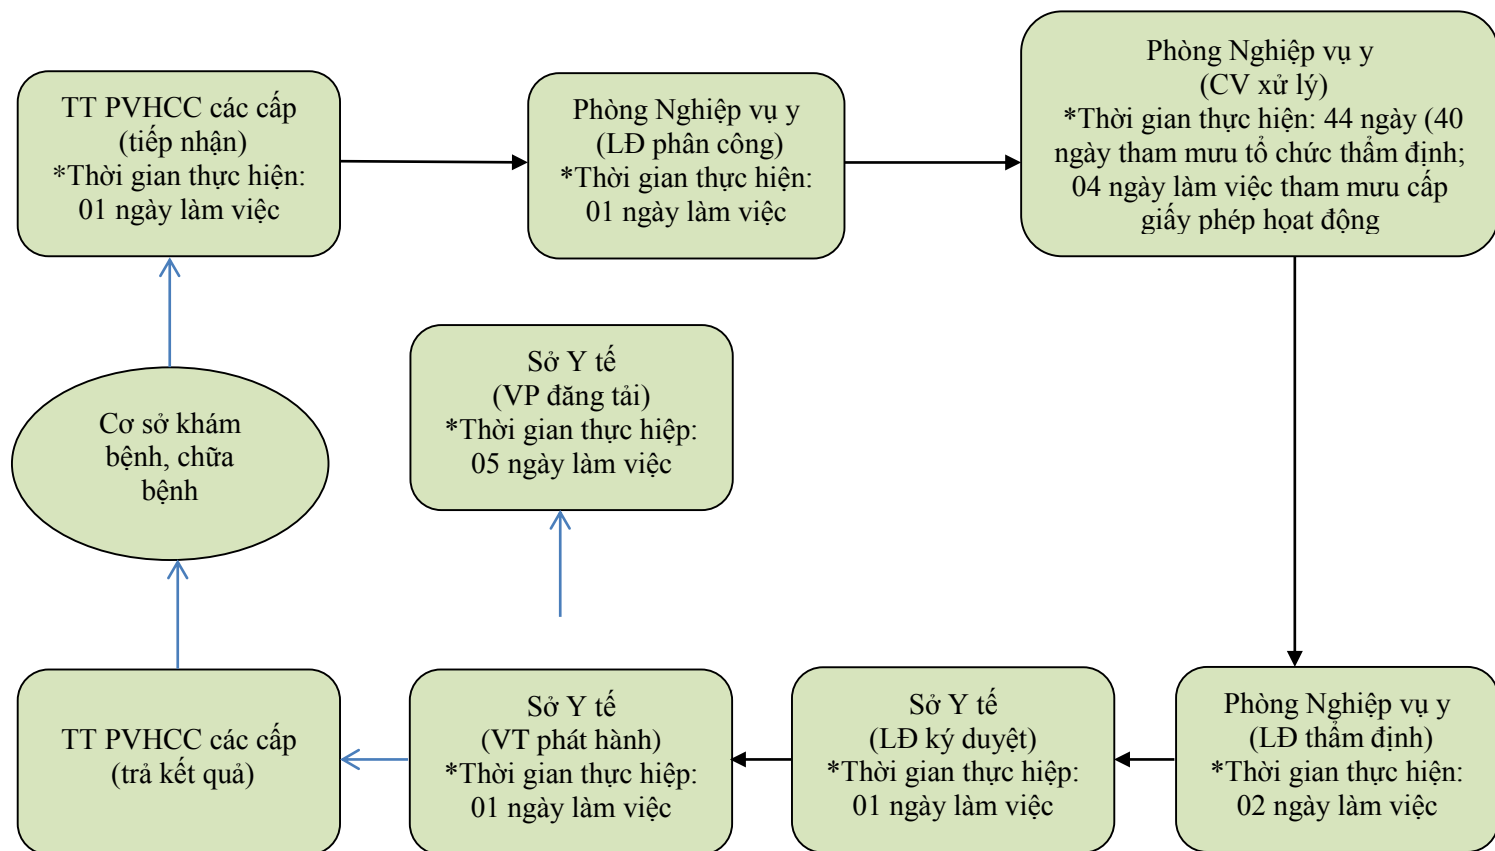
TT PVHCC các cấp
(tiếp nhận)
*Thời gian thực hiện:
01 ngày làm việc

Phòng Nghiệp vụ y
(LĐ phân công)
*Thời gian thực hiện:
01 ngày làm việc

Phòng Nghiệp vụ y
(CV xử lý)
*Thời gian thực hiện: 44 ngày (40 ngày tham mưu tổ chức thẩm định; 04 ngày làm việc tham mưu cấp giấy phép hoạt động

Sở Y tế
(VP đăng tải)
*Thời gian thực hiệp:
05 ngày làm việc

Cơ sở khám bệnh, chữa bệnh

TT PVHCC các cấp
(trả kết quả)

Sở Y tế
(VT phát hành)
*Thời gian thực hiệp:
01 ngày làm việc

Sở Y tế
(LĐ ký duyệt)
*Thời gian thực hiệp:
01 ngày làm việc

Phòng Nghiệp vụ y
(LĐ thẩm định)
*Thời gian thực hiện:
02 ngày làm việc